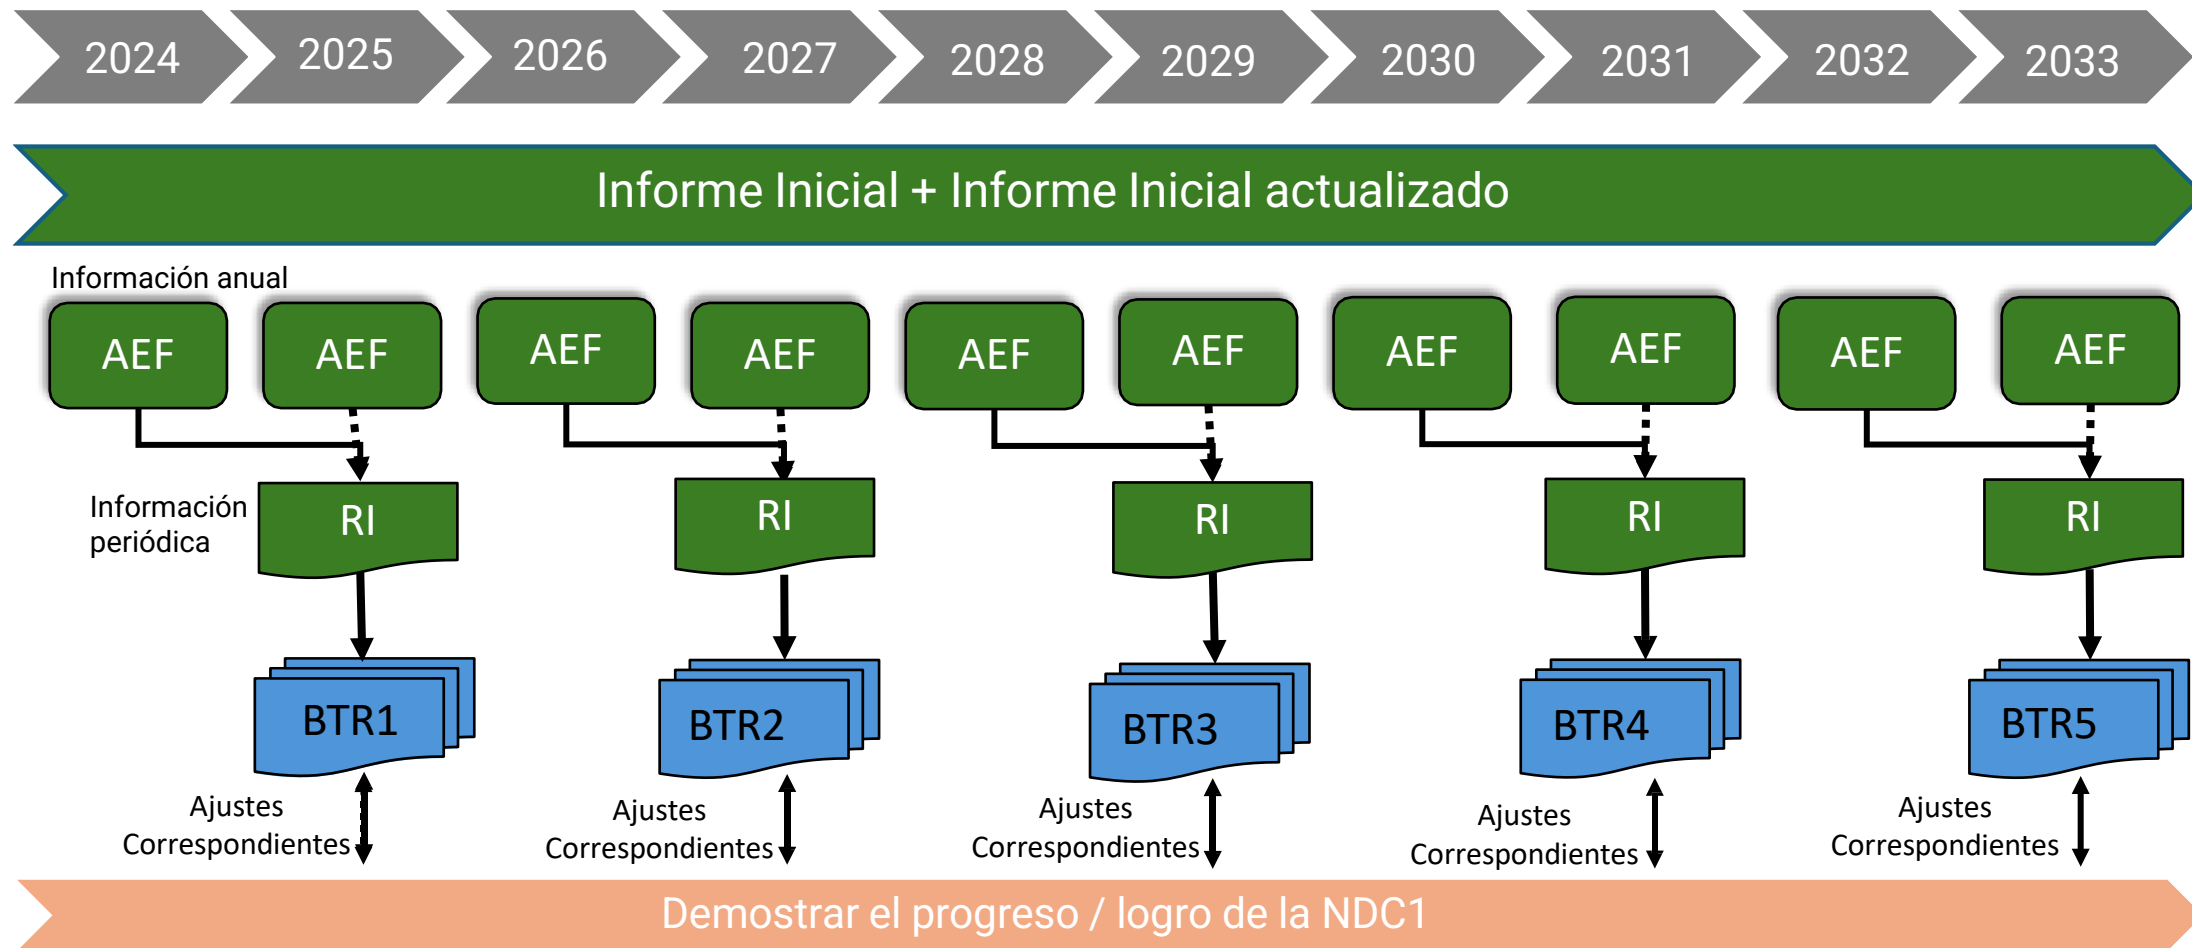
2024 2025 2026 2027 2028 2029 2030 2031 2032 2033

Informe Inicial + Informe Inicial actualizado

Información anual

AEF AEF AEF AEF AEF AEF AEF AEF AEF AEF

Información periódica

RI RI RI RI RI

BTR1 BTR2 BTR3 BTR4 BTR5

Ajustes Correspondientes

Ajustes Correspondientes

Ajustes Correspondientes

Ajustes Correspondientes

Ajustes Correspondientes

Demostrar el progreso / logro de la NDC1